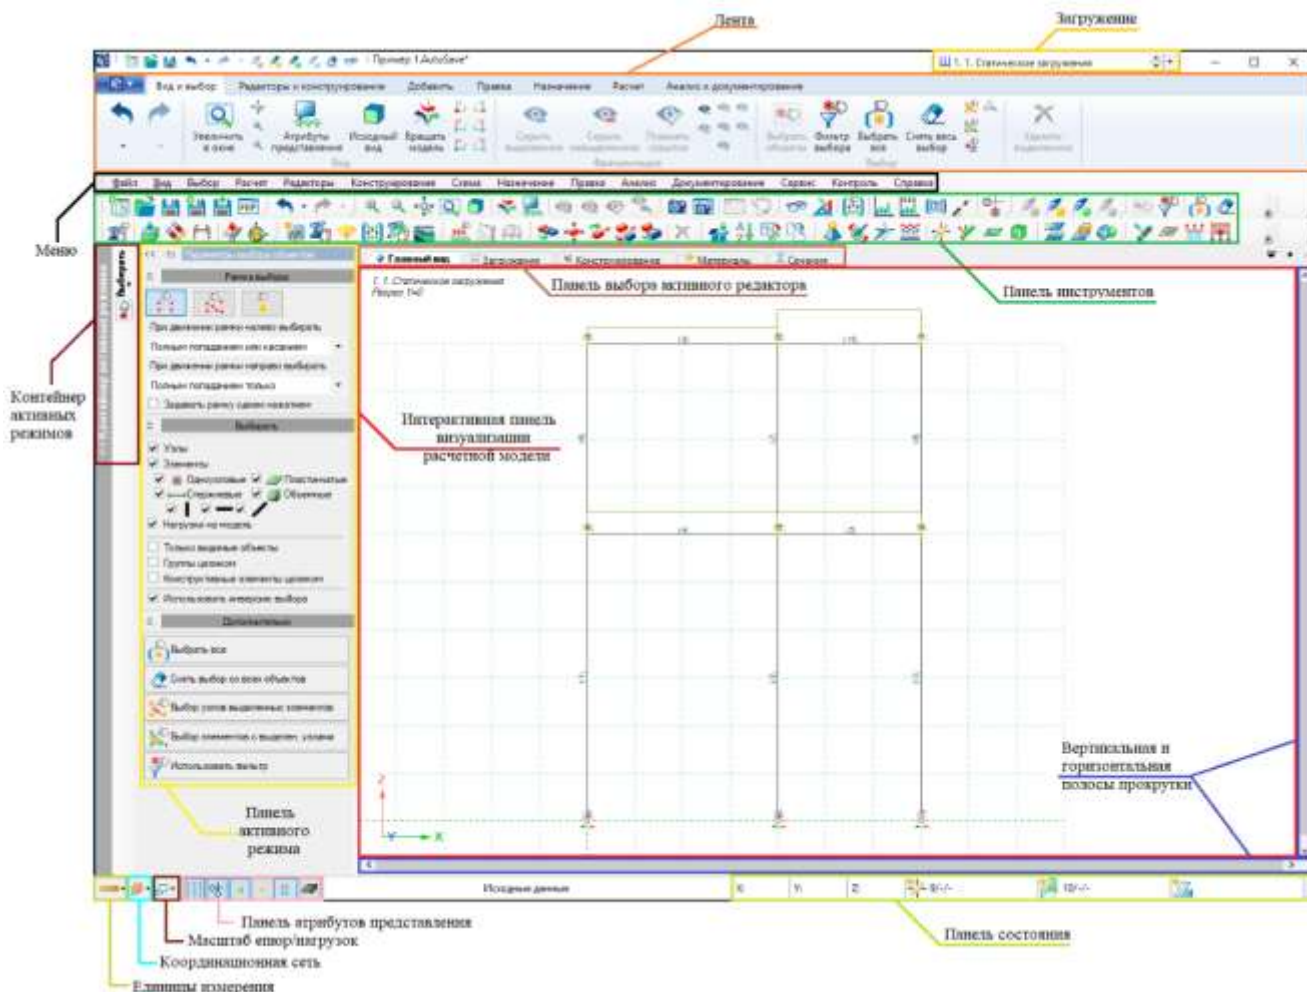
Лента

Загружение

Пример 1.AutoSave*

1. Статическое загружение

Вид и выбор | Редакторы и конструирование | Добавить | Правка | Назначение | Расчет | Анализ и документирование

Увеличить в окне | Атрибуты представления | Исходный вид | Вращать модель | Скрыть выделенное | Скрыть невыделенное | Показать объекты | Выбрать объекты | Фильтр выбора | Выбрать все | Снять весь выбор | Удалить выделенное

Файл | Вид | Выбор | Расчет | Редакторы | Конструирование | Схема | Назначение | Правка | Анализ | Документирование | Сервис | Контроль | Справка

Меню

Выбрать

Рамка выбора

При движении рамки налево выбирать

Полным попаданием или касанием

При движении рамки направо выбирать

Полным попаданием только

Задавать рамку одним нажатием

Выбирать

Узлы

Элементы

Одноузловые | Пластинчатые

Стержневые | Объемные

Нагрузки на модель

Только видимые объекты

Группы целиком

Конструктивные элементы целиком

Использовать инверсию выбора

Дополнительно

Выбрать все

Снять выбор со всех объектов

Выбор узлов выделенных элементов

Выбор элементов с выделен. узлами

Использовать фильтр

Контейнер активных режимов

Главный вид | Загружение | Конструирование | Материалы | Сечения

Панель выбора активного редактора

Панель инструментов

1. Статическое загружение

Ракурс: Y=0

Интерактивная панель визуализации расчетной модели

Вертикальная и горизонтальная полосы прокрутки

Панель активного режима

Исходные данные

X: | Y: | Z:

Панель атрибутов представления

Масштаб эпюр/нагрузок

Координационная сеть

Единицы измерения

Панель состояния